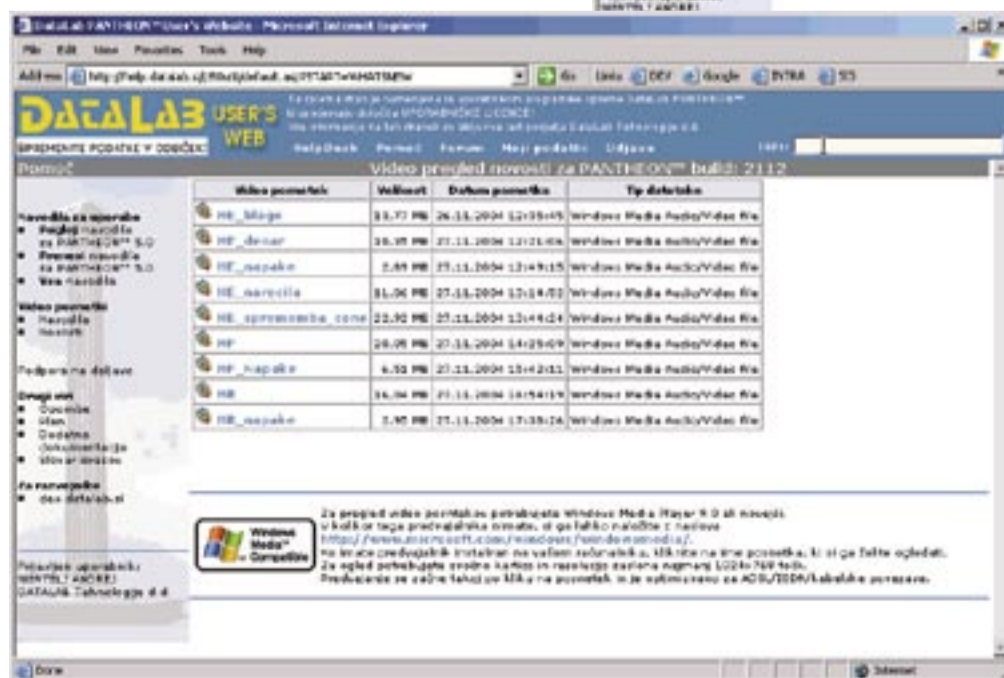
DataLab PANTHEON™ User's Website - Microsoft Internet Explorer

File Edit View Favorites Tools Help

Address http://help.datalab.si/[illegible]

Links DEF Google INTRA SS

DATALAB USER'S WEB

SPREMENITE PODATKE V ODBOČKI

Helpdesk Pomoč Forum Moji podatki Odjava

Pomoč

Video pregled novosti za PANTHEON™ build: 2112

Navodila za uporabo
- Pregled navodila za PANTHEON™ 5.0
- Prenos navodila za PANTHEON™ 5.0
- Vsa navodila

Video posnetki
- Navodila
- Novosti

Podpora na daljavo

Drugi viri
- Dosežki
- Plan
- Dodatna dokumentacija
- Slovar izrazov

Za razvijalce
- dev.datalab.si

Prijavljeni uporabnik: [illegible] ANDREJ DATALAB Tehnologije d.d.

| Video posnetek | Velikost | Datum posnetka | Tip datoteke |
|---|---|---|---|
| HE_blago | 13.77 MB | 26.11.2004 12:35:45 | Windows Media Audio/Video file |
| HF_denar | 10.35 MB | 27.11.2004 12:21:06 | Windows Media Audio/Video file |
| HF_napake | 2.69 MB | 27.11.2004 12:49:15 | Windows Media Audio/Video file |
| HE_narocila | 11.06 MB | 27.11.2004 12:14:02 | Windows Media Audio/Video file |
| HE_spremembe_cene | 22.92 MB | 27.11.2004 13:44:24 | Windows Media Audio/Video file |
| HF | 20.05 MB | 27.11.2004 14:25:09 | Windows Media Audio/Video file |
| HF_napake | 6.53 MB | 27.11.2004 15:42:11 | Windows Media Audio/Video file |
| HR | 16.04 MB | 27.11.2004 16:54:19 | Windows Media Audio/Video file |
| HR_napake | 2.95 MB | 27.11.2004 17:35:26 | Windows Media Audio/Video file |

Windows Media Compatible

Za pregled video posnetkov potrebujete Windows Media Player 9.0 ali novejši. V kolikor tega predvajalnika nimate, si ga lahko naložite z naslova http://www.microsoft.com/windows/windowsmedia/. Ko imate predvajalnik instaliran na vašem računalniku, kliknite na ime posnetka, ki si ga želite ogledati. Za ogled potrebujete zvočno kartico in resolucijo zaslona najmanj 1024x768 točk. Predvajanje se začne takoj po kliku na posnetek in je optimizirano za ADSL/ISDN/kabelske povezave.

Done

Internet